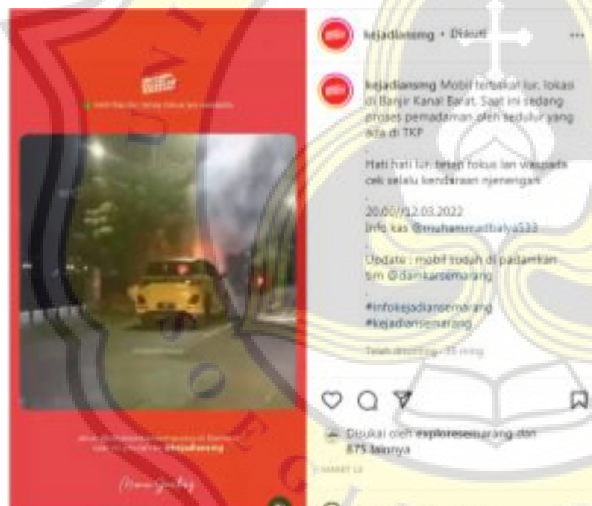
kejadiansmg • Diikuti

kejadiansmg Mobil terbakar lur. lokasi di Banjir Kanal Barat. Saat ini sedang proses pemadaman oleh sedulur yang ada di TKP

Hati hati lur, tetep fokus lan waspada cek selalu kendaraan njenengan

20.00/12.03.2022
Info kas @muhammadbalya533

Update : mobil sudah di padamkan tim @damkarsemarang

#infokejadiansemarang
#kejadiansemarang

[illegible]

Disukai oleh exploresemarang dan 875 lainnya

MARET 12